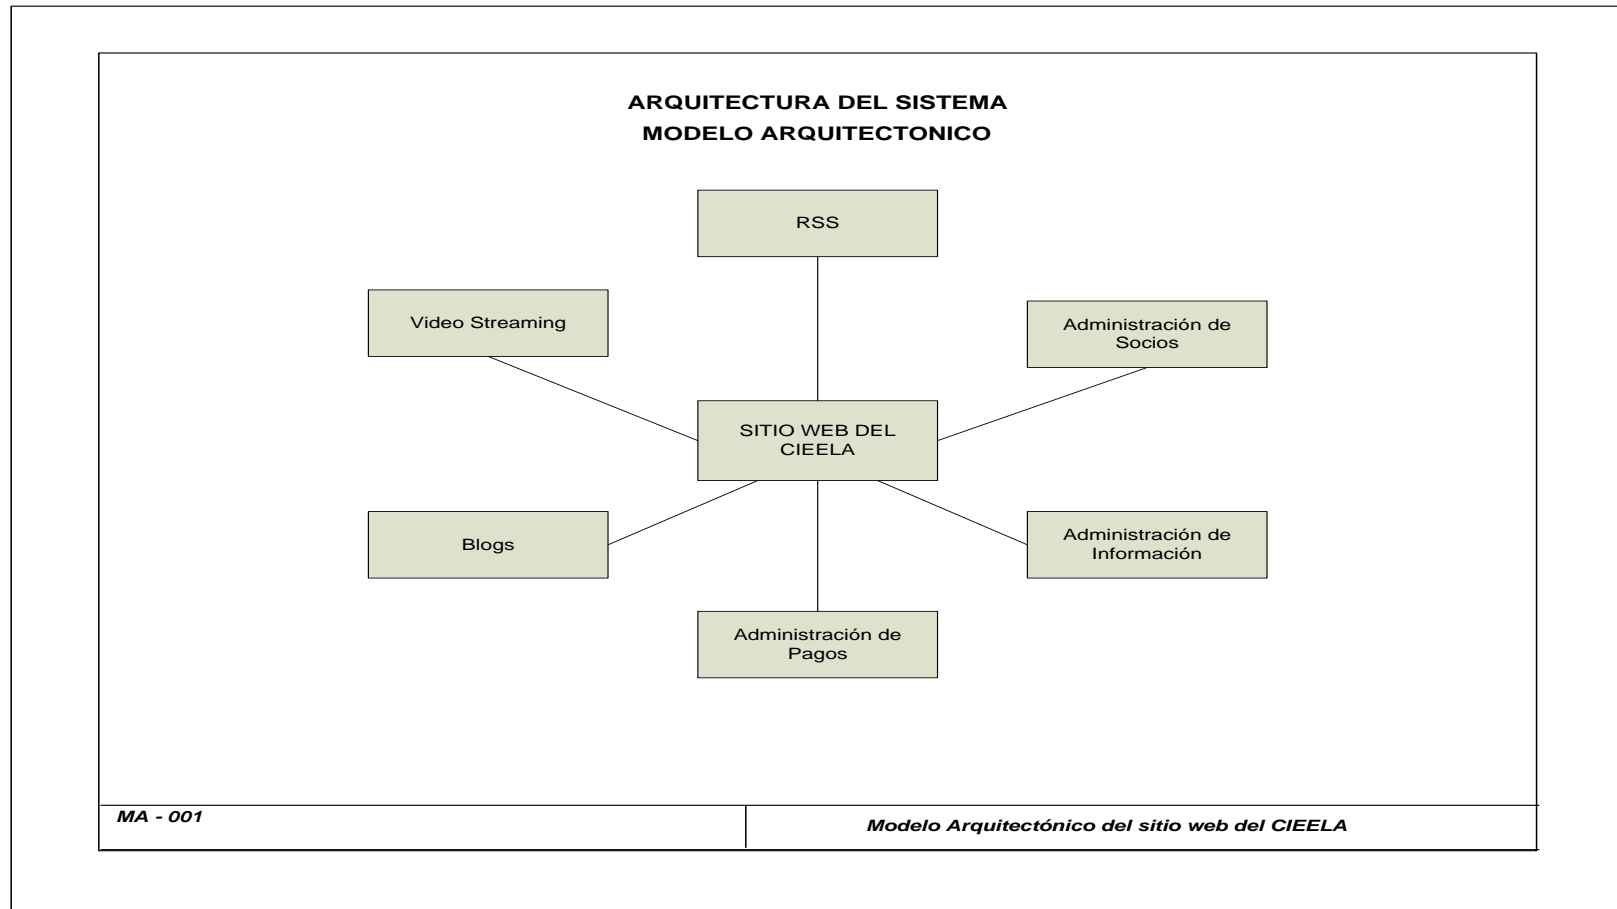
ARQUITECTURA DEL SISTEMA
MODELO ARQUITECTONICO

RSS

Video Streaming

Administración de Socios

SITIO WEB DEL CIEELA

Blogs

Administración de Información

Administración de Pagos

MA - 001

Modelo Arquitectónico del sitio web del CIEELA